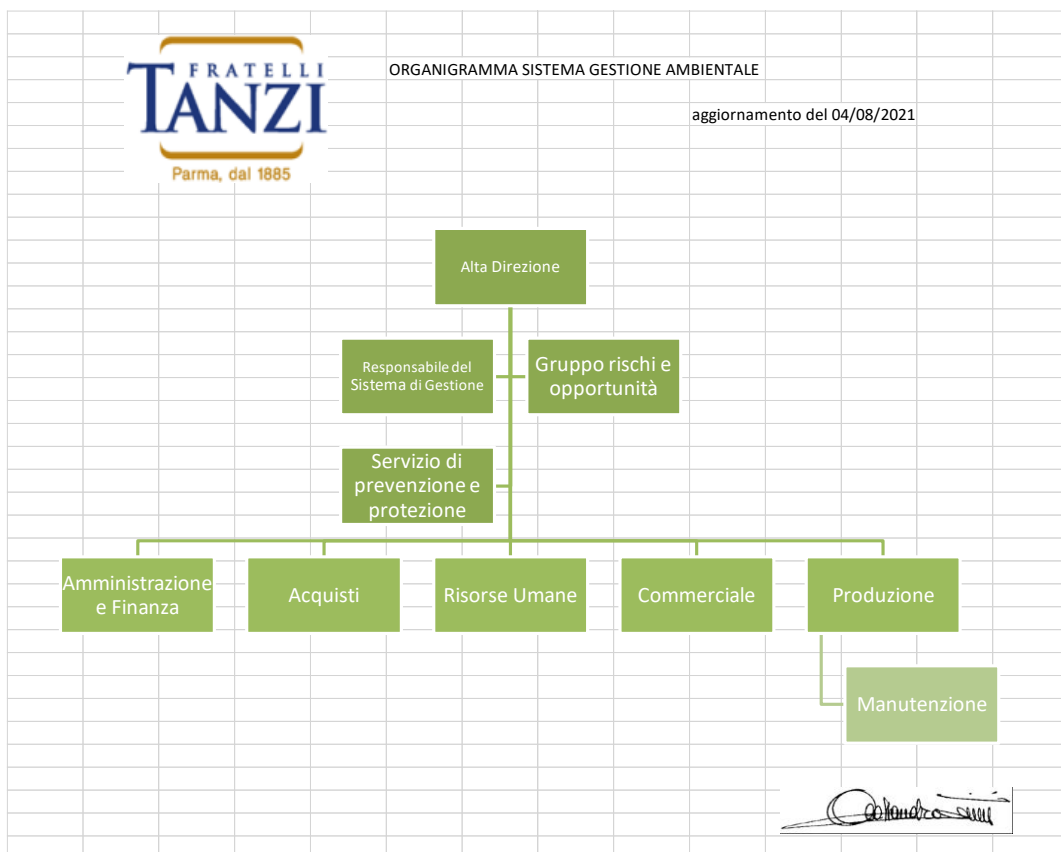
FRATELLI
TANZI
Parma, dal 1885

ORGANIGRAMMA SISTEMA GESTIONE AMBIENTALE

aggiornamento del 04/08/2021

Alta Direzione

Responsabile del Sistema di Gestione

Gruppo rischi e opportunità

Servizio di prevenzione e protezione

Amministrazione e Finanza

Acquisti

Risorse Umane

Commerciale

Produzione

Manutenzione

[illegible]